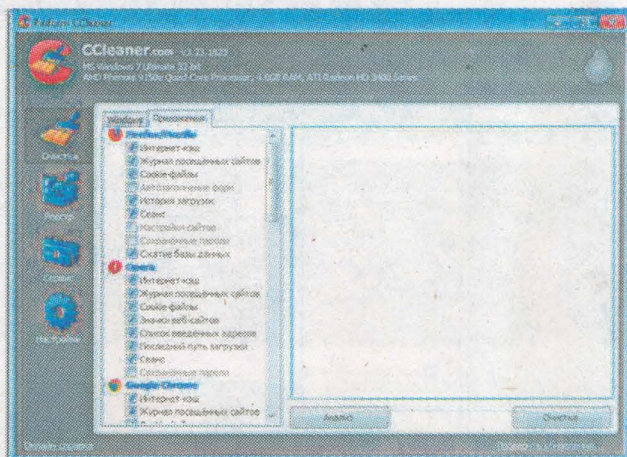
Piriform CCleaner

CCleaner.com v3.23.1823
MS Windows 7 Ultimate 32-bit
AMD Phenom II X4 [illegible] Quad-Core Processor, 4.0GB RAM, ATI Radeon HD 3400 Series

Очистка
Реестр
Сервис
Настройки

Windows
Приложения

Firefox/Mozilla
Интернет-кэш
Журнал посещённых сайтов
Cookie-файлы
Автозаполнение форм
История загрузок
Сеанс
Настройки сайтов
Сохранённые пароли
Сжатие базы данных

Opera
Интернет-кэш
Журнал посещённых сайтов
Cookie-файлы
Значки веб-сайтов
Список введённых адресов
Последний путь загрузки
Сеанс
Сохранённые пароли

Google Chrome
Интернет-кэш
Журнал посещённых сайтов

Анализ
Очистка

Онлайн-справка
Проверить обновления...